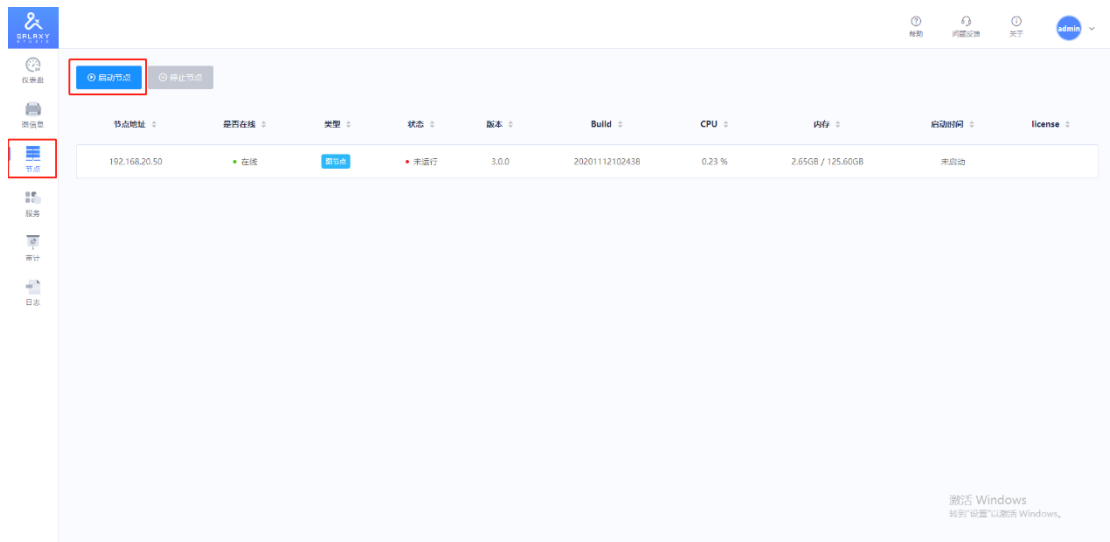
GALAXY STUDIO

仪表盘
数据源
节点
服务
审计
日志

帮助
问题反馈
关于
admin

启动节点
停止节点

| 节点地址 | 是否在线 | 类型 | 状态 | 版本 | Build | CPU | 内存 | 启动时间 | license |
|---|---|---|---|---|---|---|---|---|---|
| 192.168.20.50 | 在线 | 数节点 | 未运行 | 3.0.0 | 20201112102438 | 0.23 % | 2.65GB / 125.60GB | 未启动 | |

激活 Windows
转到"设置"以激活 Windows。